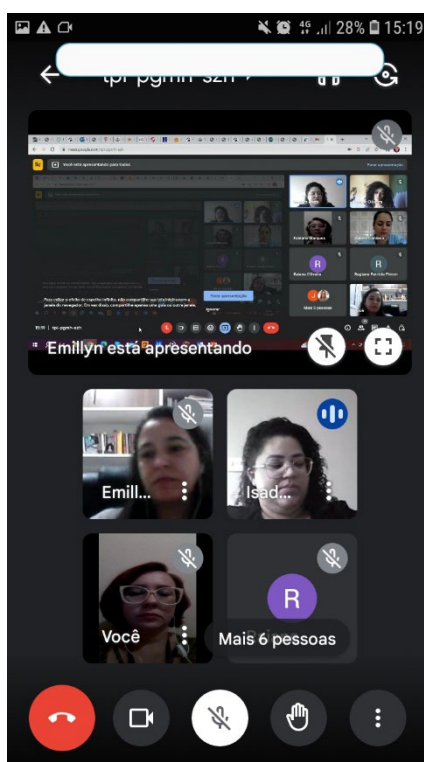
28% 15:19

tpr-pgmh-szh

Você está apresentando para todos

Parar apresentação

Para evitar o efeito de espelho infinito, não compartilhe sua tela inteira ou a janela do navegador. Em vez disso, compartilhe apenas uma guia ou outra janela.

Parar apresentação

Ignorar

Rolando Marques

R

Roberta Oliveira

Regiane Parrião Pinton

Mais 2 pessoas

15:19 | tpr-pgmh-szh

Emillyn está apresentando

Emill...

Isad...

Você

R

Mais 6 pessoas